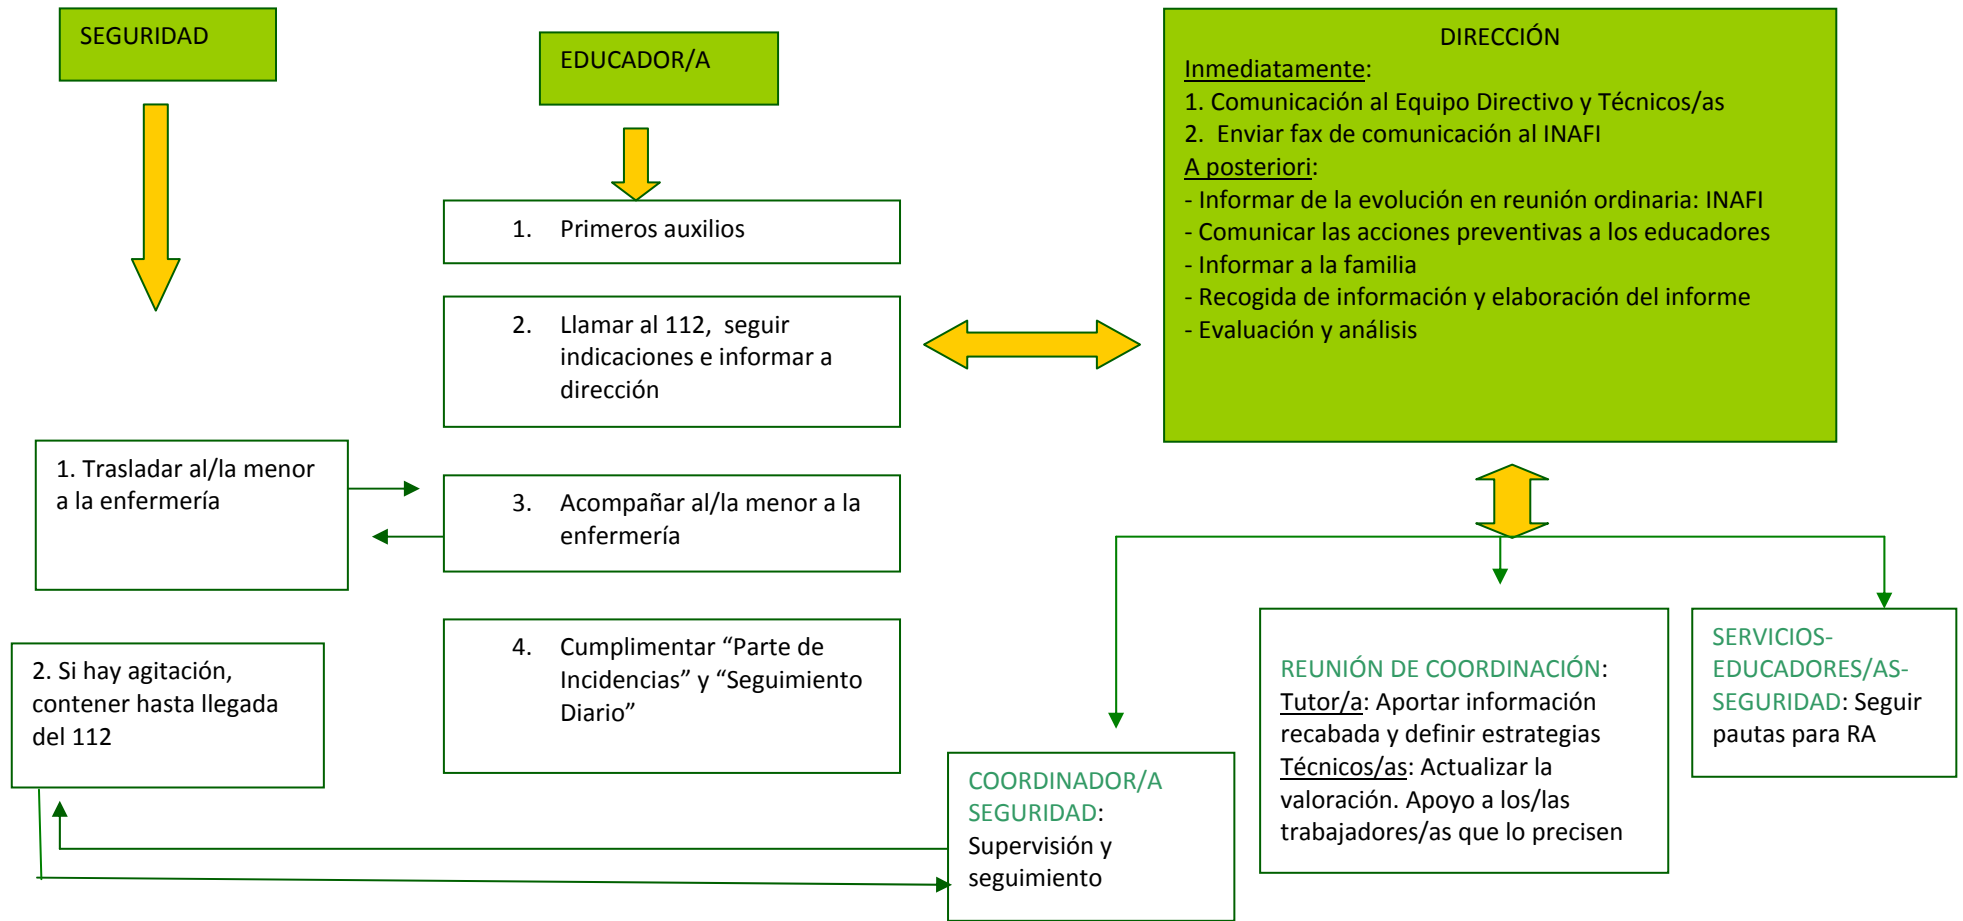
SEGURIDAD

EDUCADOR/A

DIRECCIÓN
Inmediatamente:
1. Comunicación al Equipo Directivo y Técnicos/as
2. Enviar fax de comunicación al INAFI
A posteriori:
- Informar de la evolución en reunión ordinaria: INAFI
- Comunicar las acciones preventivas a los educadores
- Informar a la familia
- Recogida de información y elaboración del informe
- Evaluación y análisis

1. Primeros auxilios

2. Llamar al 112, seguir indicaciones e informar a dirección

1. Trasladar al/la menor a la enfermería

3. Acompañar al/la menor a la enfermería

2. Si hay agitación, contener hasta llegada del 112

4. Cumplimentar “Parte de Incidencias” y “Seguimiento Diario”

COORDINADOR/A SEGURIDAD: Supervisión y seguimiento

REUNIÓN DE COORDINACIÓN: Tutor/a: Aportar información recabada y definir estrategias Técnicos/as: Actualizar la valoración. Apoyo a los/las trabajadores/as que lo precisen

SERVICIOS-EDUCADORES/AS-SEGURIDAD: Seguir pautas para RA